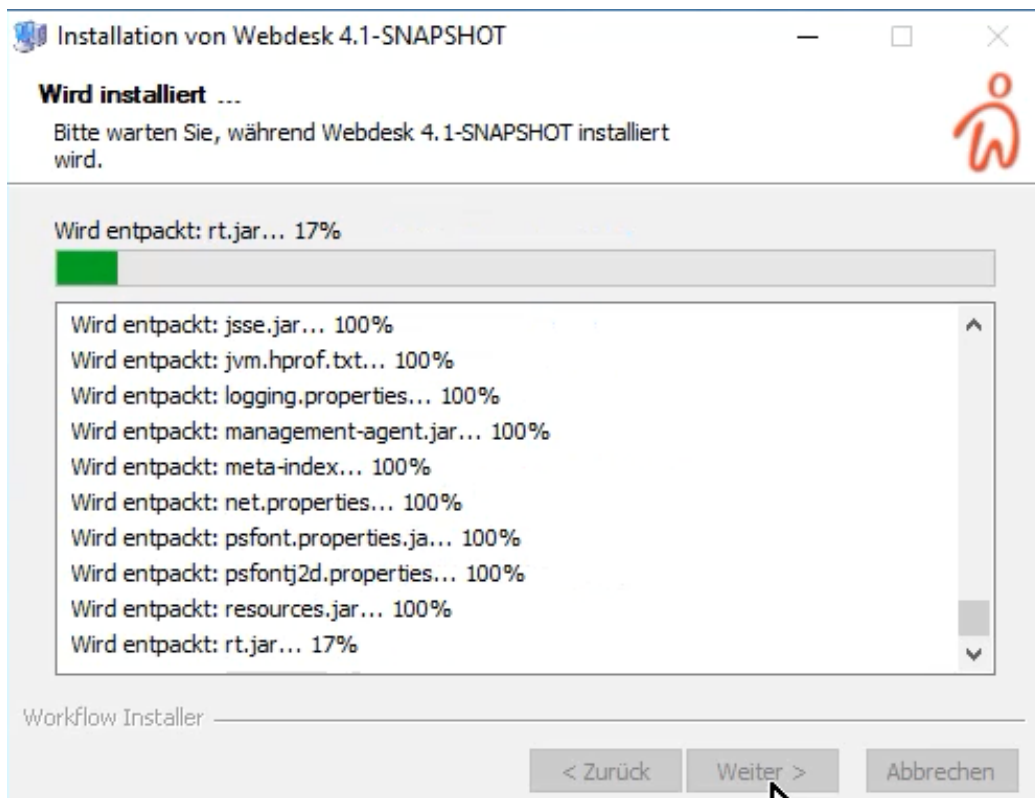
Installation von Webdesk 4.1-SNAPSHOT

Wird installiert ...

Bitte warten Sie, während Webdesk 4.1-SNAPSHOT installiert wird.

Wird entpackt: rt.jar... 17%

Wird entpackt: jsse.jar... 100%
Wird entpackt: jvm.hprof.txt... 100%
Wird entpackt: logging.properties... 100%
Wird entpackt: management-agent.jar... 100%
Wird entpackt: meta-index... 100%
Wird entpackt: net.properties... 100%
Wird entpackt: psfont.properties.ja... 100%
Wird entpackt: psfontj2d.properties... 100%
Wird entpackt: resources.jar... 100%
Wird entpackt: rt.jar... 17%

Workflow Installer

< Zurück | Weiter > | Abbrechen